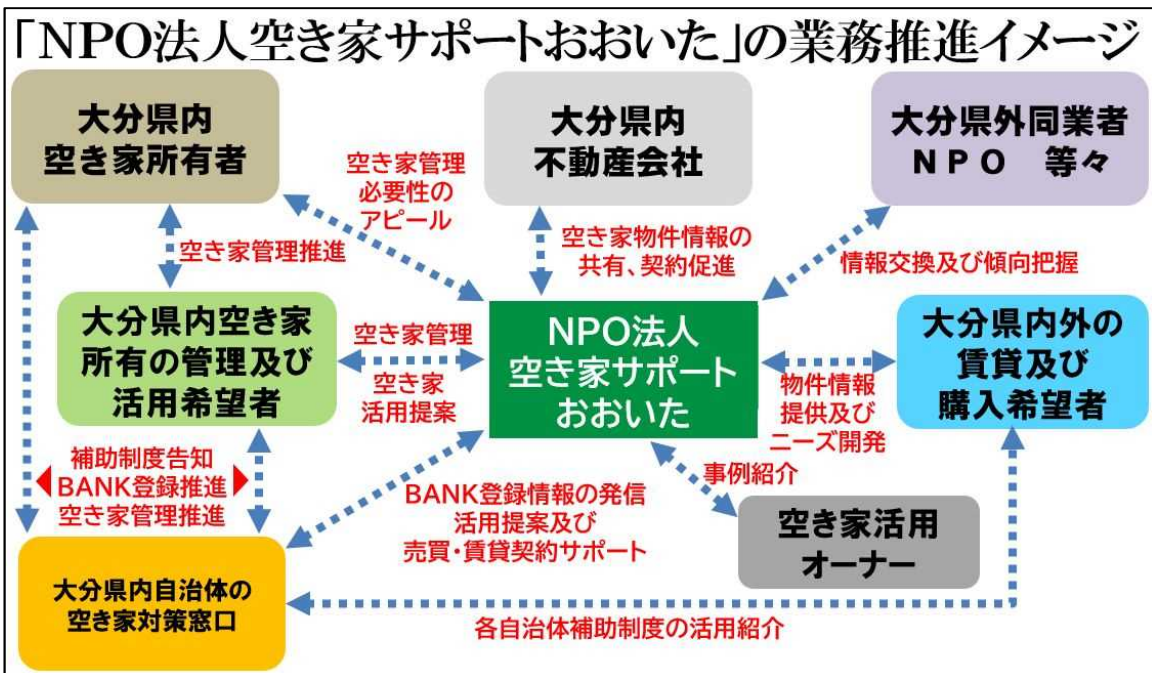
「NPO法人空き家サポートおおいた」の業務推進イメージ

大分県内
空き家所有者

大分県内
不動産会社

大分県外同業者
NPO　等々

空き家管理
必要性の
アピール

空き家管理推進

空き家物件情報の
共有、契約促進

情報交換及び傾向把握

大分県内空き家
所有の管理及び
活用希望者

空き家管理

空き家
活用提案

NPO法人
空き家サポート
おおいた

物件情報
提供及び
ニーズ開発

大分県内外の
賃貸及び
購入希望者

補助制度告知
BANK登録推進
空き家管理推進

事例紹介

BANK登録情報の発信
活用提案及び
売買・賃貸契約サポート

空き家活用
オーナー

大分県内自治体の
空き家対策窓口

各自治体補助制度の活用紹介